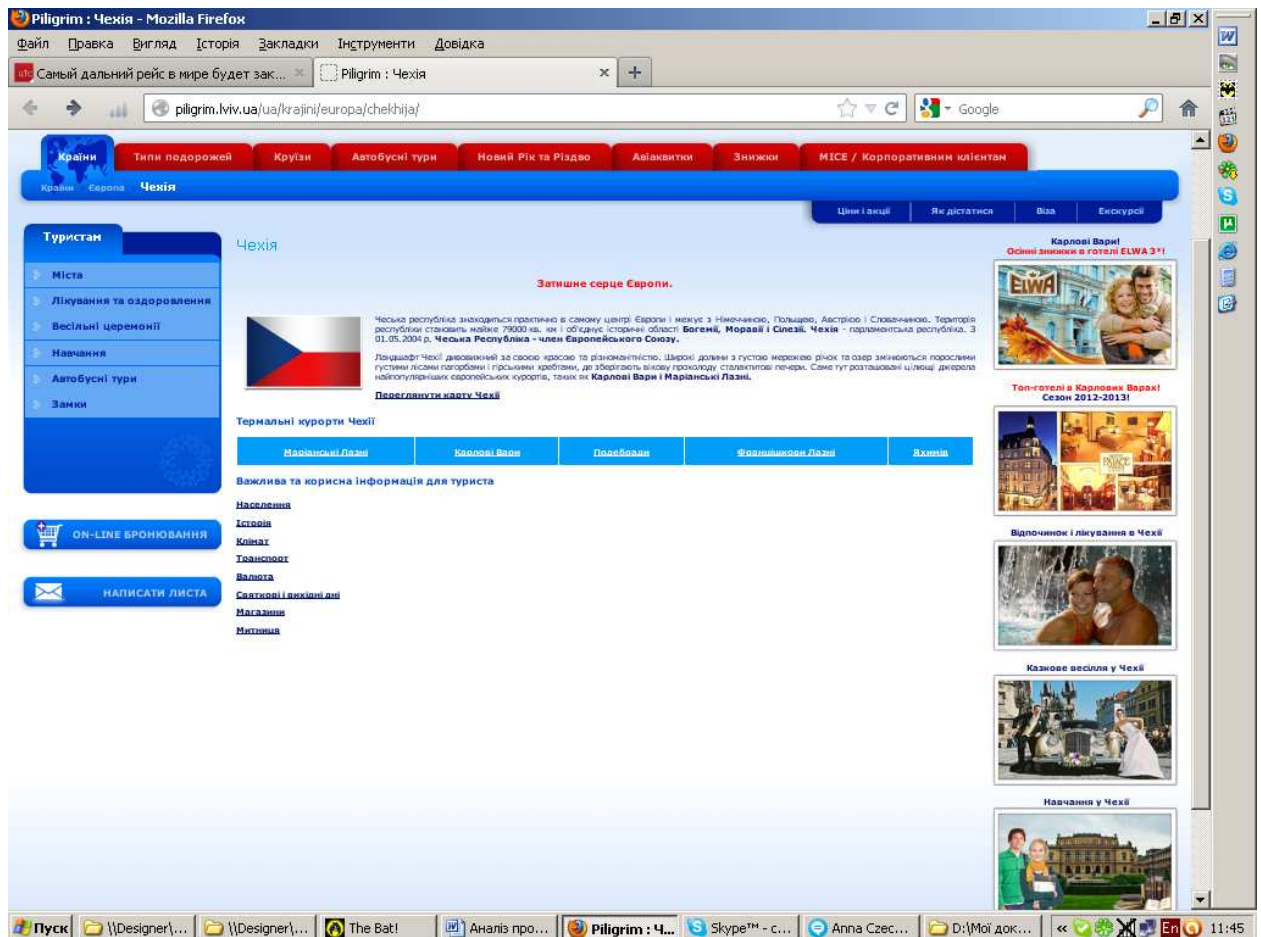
Piligrim : Чехія - Mozilla Firefox

Файл Правка Вигляд Історія Закладки Інструменти Довідка

Самый дальний рейс в мире будет зак... Piligrim : Чехія

piligrim.lviv.ua/ua/krajini/europa/chekhija/

Google

Країни | Типи подорожей | Круїзи | Автобусні тури | Новий Рік та Різдво | Авіаквитки | Знижки | MICE / Корпоративним клієнтам

Країни Європа Чехія

Ціни і акції | Як дістатися | Віза | Екскурсії

Туристам

Міста
Лікування та оздоровлення
Весільні церемонії
Навчання
Автобусні тури
Замки

ON-LINE БРОНЮВАННЯ

НАПИСАТИ ЛИСТА

Чехія

Затишне серце Європи.

Чеська республіка знаходиться практично в самому центрі Європи і межує з Німеччиною, Польщею, Австрією і Словаччиною. Територія республіки становить майже 79000 кв. км і об'єднує історичні області Богемії, Моравії і Сілезії. Чехія - парламентська республіка. З 01.05.2004 р. Чеська Республіка - член Європейського Союзу.

Ландшафт Чехії дивовижний за своєю красою та різноманітністю. Широкі долини з густою мережею річок та озер змінюються порослими густими лісами пагорбами і гірськими хребтами, де зберігають вікову прохолоду сталактитові печери. Саме тут розташовані цілющі джерела найпопулярніших європейських курортів, таких як Карлові Вари і Маріанські Лазні.

Переглянути карту Чехії

Термальні курорти Чехії

| Маріанські Лазні | Карлові Вари | Подебради | Франтішкові Лазні | Яхимів |
|---|---|---|---|---|

Важлива та корисна інформація для туриста

Населення
Історія
Клімат
Транспорт
Валюта
Святкові і вихідні дні
Магазини
Митниця

Карлові Вари!
Осінні знижки в готелі ELWA 3*!

ELWA

Топ-готелі в Карлових Варах!
Сезон 2012-2013!

Відпочинок і лікування в Чехії

Казкове весілля у Чехії

Навчання у Чехії

Пуск | \\Designer\... | \\Designer\... | The Bat! | Аналіз про... | Piligrim : Ч... | Skype™ - с... | Anna Czec... | D:\Мої док... | En | 11:45